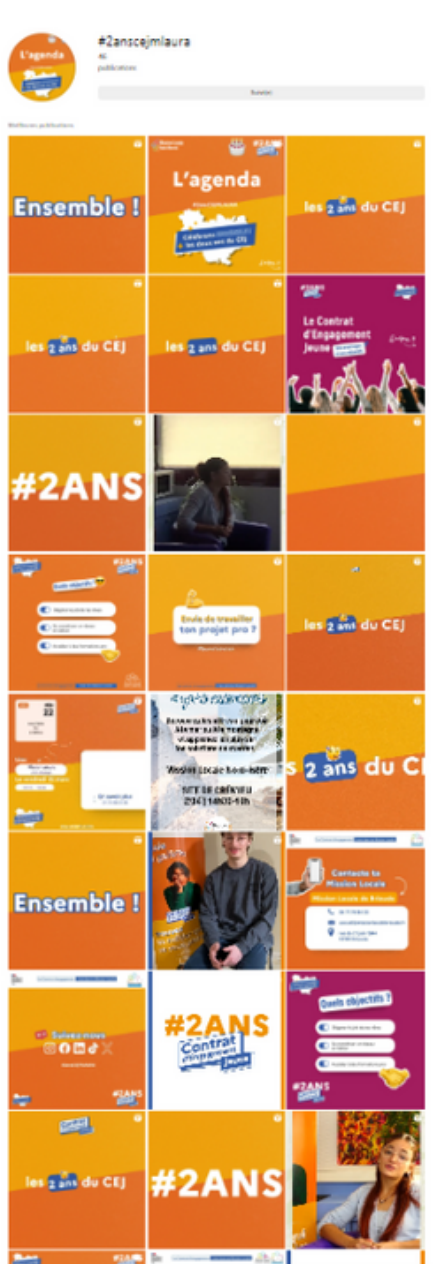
L'agenda

#2anscejmlaura

publications

Suivre

Meilleures publications

Ensemble !

L'agenda

Célébrons ensemble les deux ans du CEJ

les 2 ans du CEJ

les 2 ans du CEJ

les 2 ans du CEJ

Le Contrat d'Engagement Jeune

#2ANS

#2ANS

Quels objectifs ?

Envie de travailler ton projet pro ?

les 2 ans du CEJ

Mission Locale

2 ans du CE

Ensemble !

Contacte ta Mission Locale

Suivez-nous

#2ANS

Contrat d'Engagement Jeune

Quels objectifs ?

#2ANS

les 2 ans du CEJ

#2ANS